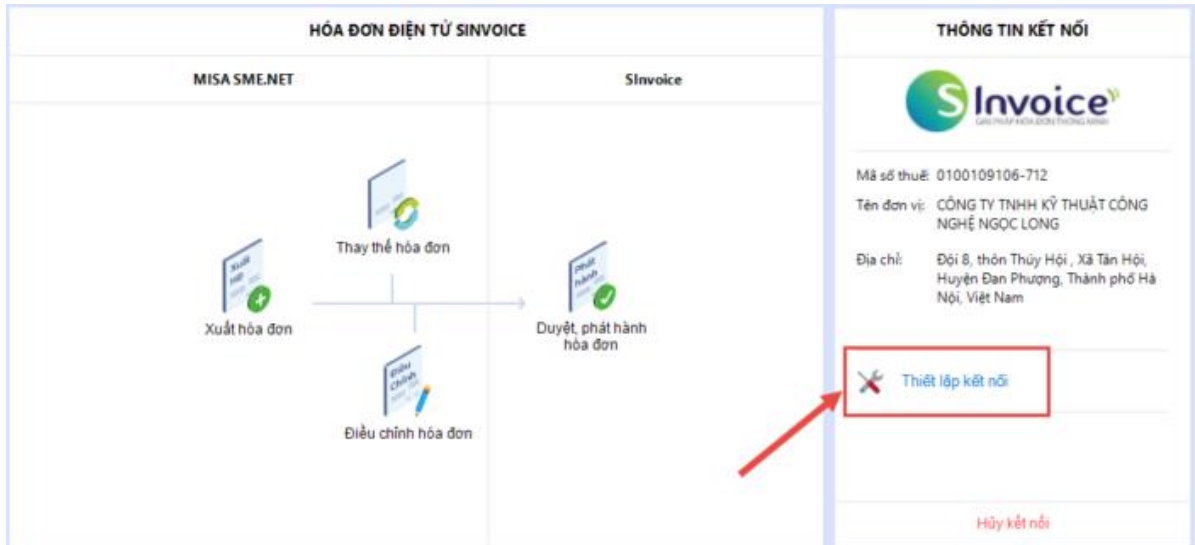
HÓA ĐƠN ĐIỆN TỬ SINVOICE

MISA SME.NET

SInvoice

Thay thế hóa đơn

Xuất hóa đơn

Duyệt, phát hành hóa đơn

Điều chỉnh hóa đơn

THÔNG TIN KẾT NỐI

SInvoice

GIẢI PHÁP HÓA ĐƠN THÔNG MINH

Mã số thuế: 0100109106-712

Tên đơn vị: CÔNG TY TNHH KỸ THUẬT CÔNG NGHỆ NGỌC LONG

Địa chỉ: Đội 8, thôn Thúy Hội , Xã Tân Hội, Huyện Đan Phượng, Thành phố Hà Nội, Việt Nam

Thiết lập kết nối

Hủy kết nối